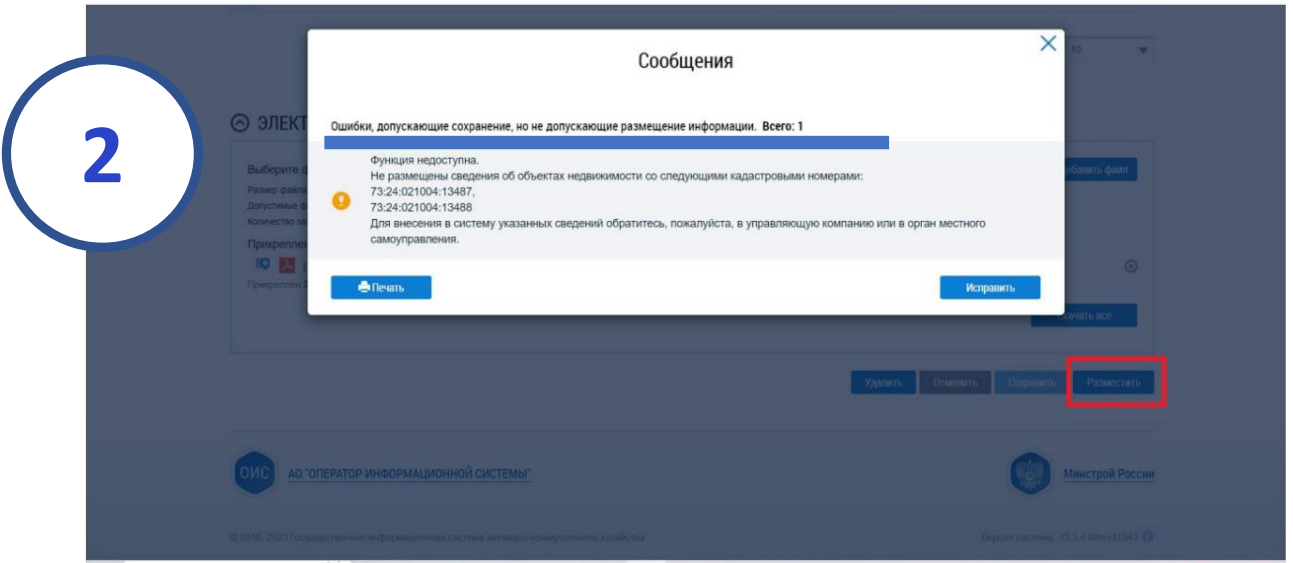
2

10

ЭЛЕКТ

Выберите ф
Размер файла
Допустимые ф
Количество за
Прикреплен
Прикреплен

Сообщения

Ошибки, допускающие сохранение, но не допускающие размещение информации. Всего: 1

Функция недоступна.
Не размещены сведения об объектах недвижимости со следующими кадастровыми номерами:
73:24:021004:13487,
73:24:021004:13488
Для внесения в систему указанных сведений обратитесь, пожалуйста, в управляющую компанию или в орган местного самоуправления.

Печать

Исправить

обавить файл

качать все

Удалить Отменить Сохранить Разместить

ОИС АО "ОПЕРАТОР ИНФОРМАЦИОННОЙ СИСТЕМЫ"

Минстрой России

© 2016-2021 Государственная информационная система жилищно-коммунального хозяйства

Версия системы: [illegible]